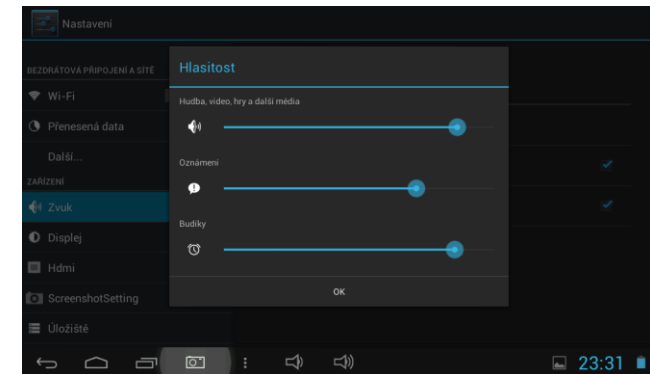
Nastavení

BEZDRÁTOVÁ PŘIPOJENÍ A SÍTĚ

Wi-Fi

Přenesená data

Další...

ZAŘÍZENÍ

Zvuk

Displej

Hdmi

ScreenshotSetting

Úložiště

Hlasitost

Hudba, video, hry a další média

Oznámení

Budíky

OK

23:31